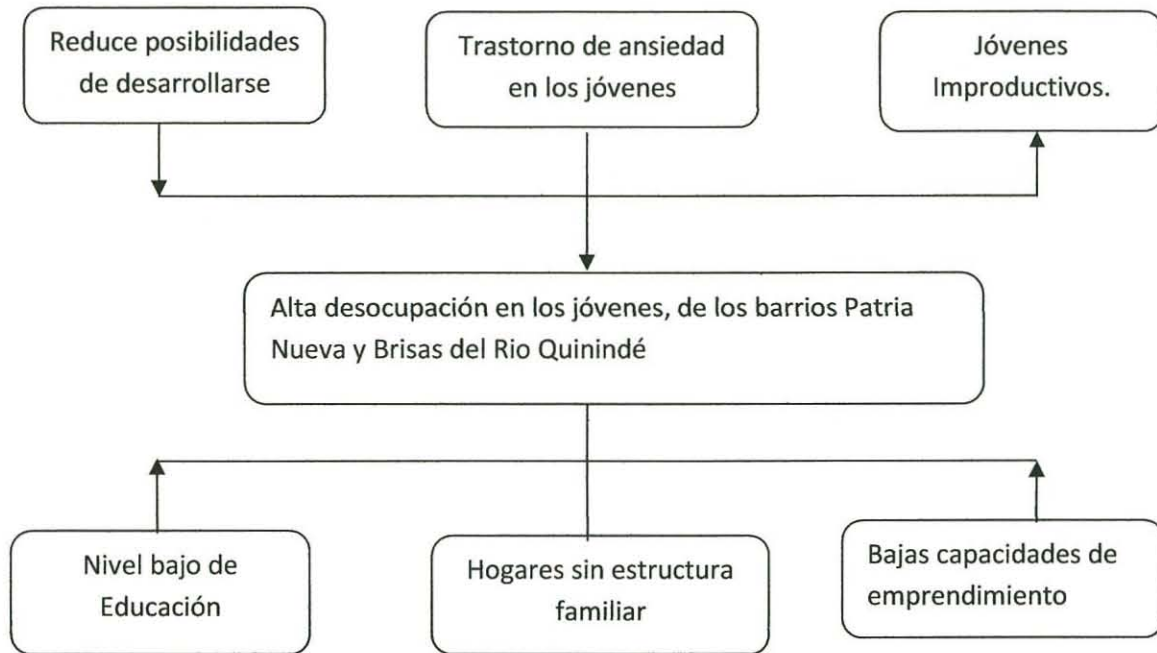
Reduce posibilidades de desarrollarse

Trastorno de ansiedad en los jóvenes

Jóvenes Improductivos.

Alta desocupación en los jóvenes, de los barrios Patria Nueva y Brisas del Rio Quinindé

Nivel bajo de Educación

Hogares sin estructura familiar

Bajas capacidades de emprendimiento